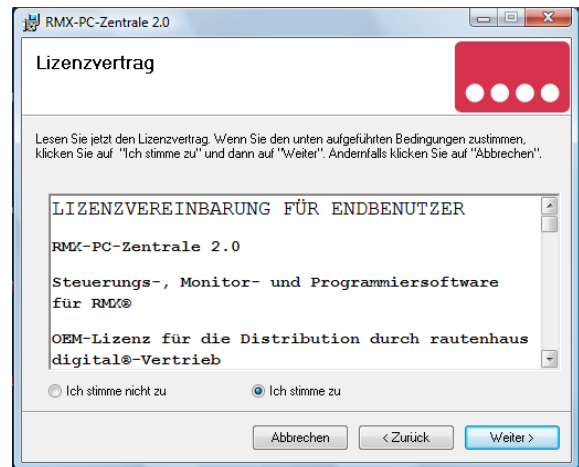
RMX-PC-Zentrale 2.0

Lizenzvertrag

Lesen Sie jetzt den Lizenzvertrag. Wenn Sie den unten aufgeführten Bedingungen zustimmen, klicken Sie auf "Ich stimme zu" und dann auf "Weiter". Andernfalls klicken Sie auf "Abbrechen".

LIZENZVEREINBARUNG FÜR ENDBENUTZER

RMX-PC-Zentrale 2.0

Steuerungs-, Monitor- und Programmiersoftware für RMX®

OEM-Lizenz für die Distribution durch rautenhaus digital®-Vertrieb

Ich stimme nicht zu

Ich stimme zu

Abbrechen

< Zurück

Weiter >